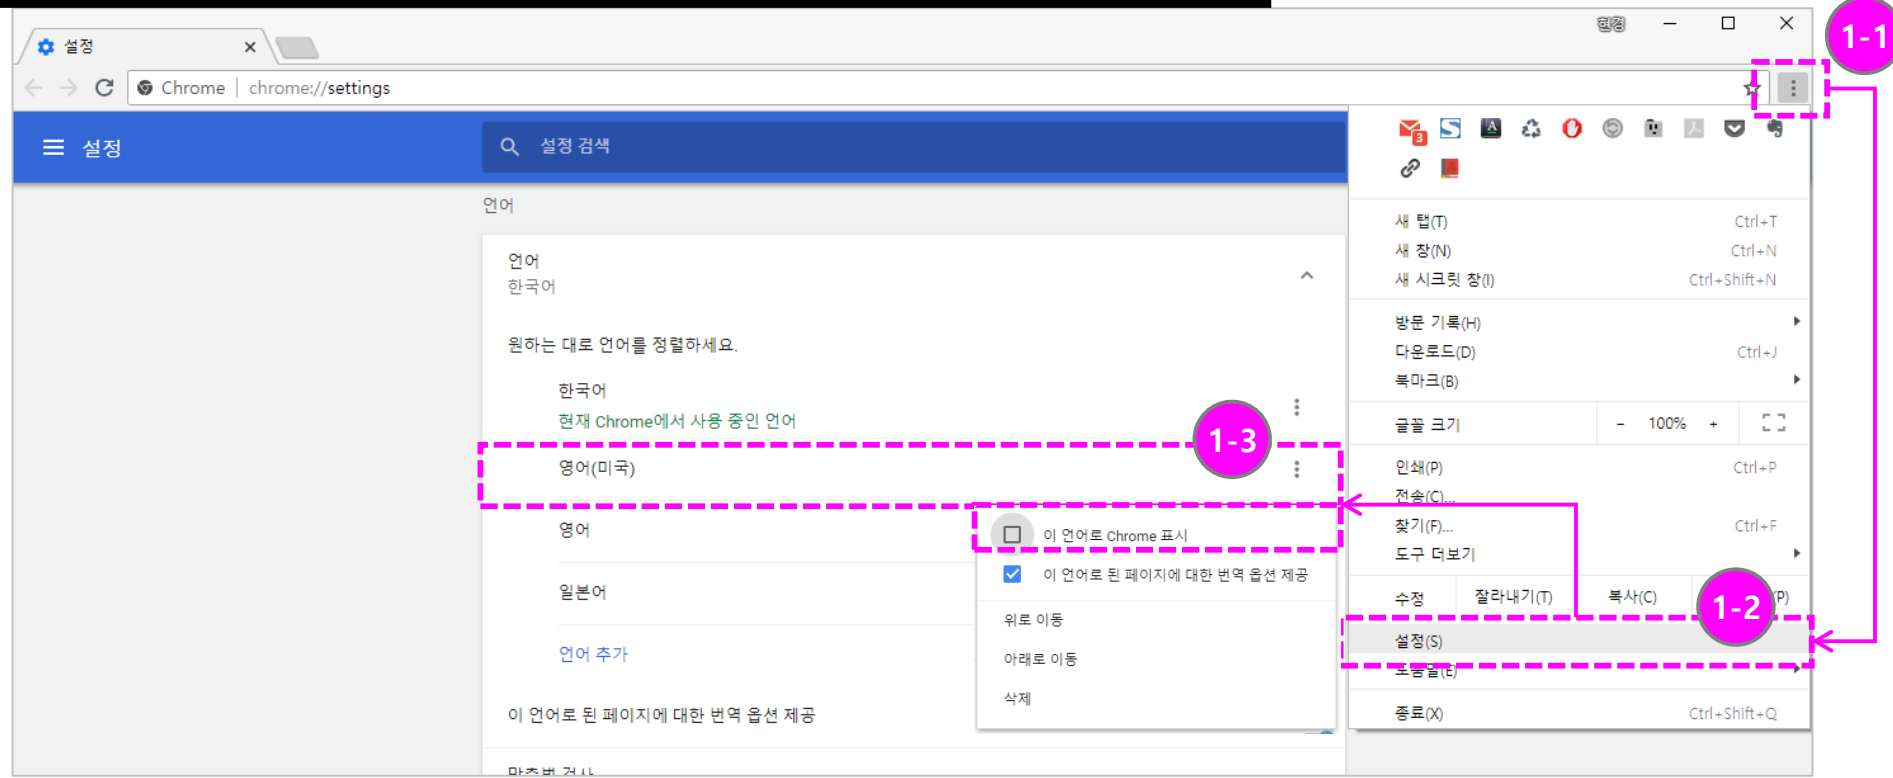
설정 ×

Chrome | chrome://settings

설정

설정 검색

언어

언어
한국어

원하는 대로 언어를 정렬하세요.

한국어
현재 Chrome에서 사용 중인 언어

영어(미국)

영어

일본어

언어 추가

이 언어로 된 페이지에 대한 번역 옵션 제공

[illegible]

이 언어로 Chrome 표시
이 언어로 된 페이지에 대한 번역 옵션 제공
위로 이동
아래로 이동
삭제

1-1
1-2
1-3

새 탭(T) Ctrl+T
새 창(N) Ctrl+N
새 시크릿 창(I) Ctrl+Shift+N
방문 기록(H)
다운로드(D) Ctrl+J
북마크(B)
글꼴 크기 - 100% +
인쇄(P) Ctrl+P
전송(C)...
찾기(F)... Ctrl+F
도구 더보기
수정 잘라내기(T) 복사(C) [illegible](P)
설정(S)
도움말(E)
종료(X) Ctrl+Shift+Q